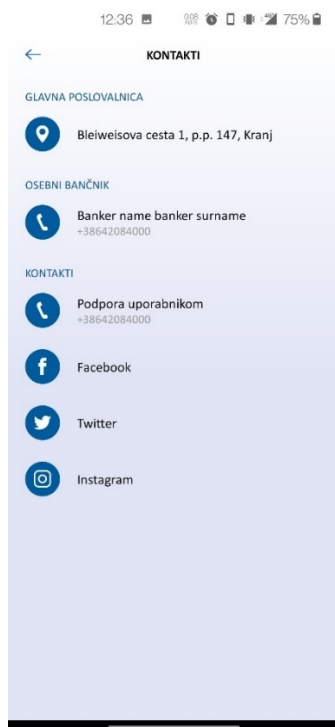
12:36 75%

KONTAKTI

GLAVNA POSLOVALNICA

Bleiweisova cesta 1, p.p. 147, Kranj

OSEBNI BANČNIK

Banker name banker surname
+38642084000

KONTAKTI

Podpora uporabnikom
+38642084000

Facebook

Twitter

Instagram